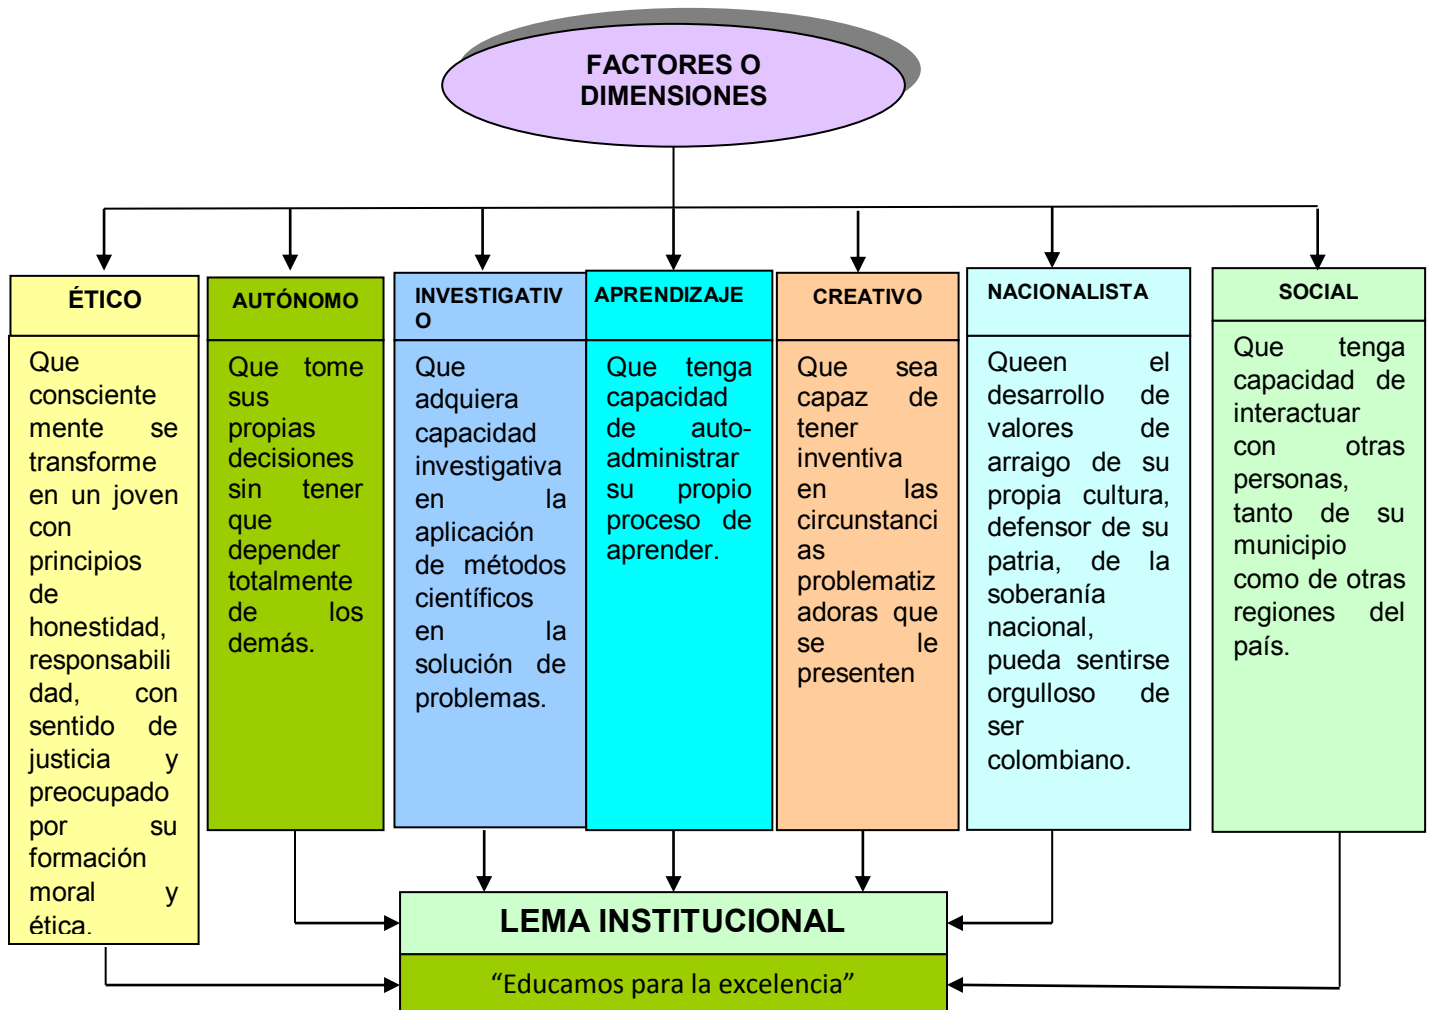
FACTORES O DIMENSIONES

ÉTICO

Que consciente mente se transforme en un joven con principios de honestidad, responsabili dad, con sentido de justicia y preocupado por su formación moral y ética.

AUTÓNOMO

Que tome sus propias decisiones sin tener que depender totalmente de los demás.

INVESTIGATIVO

Que adquiera capacidad investigativa en la aplicación de métodos científicos en la solución de problemas.

APRENDIZAJE

Que tenga capacidad de auto-administrar su propio proceso de aprender.

CREATIVO

Que sea capaz de tener inventiva en las circunstancias problematizadoras que se le presenten

NACIONALISTA

Queen el desarrollo de valores de arraigo de su propia cultura, defensor de su patria, de la soberanía nacional, pueda sentirse orgulloso de ser colombiano.

SOCIAL

Que tenga capacidad de interactuar con otras personas, tanto de su municipio como de otras regiones del país.

LEMA INSTITUCIONAL

“Educamos para la excelencia”